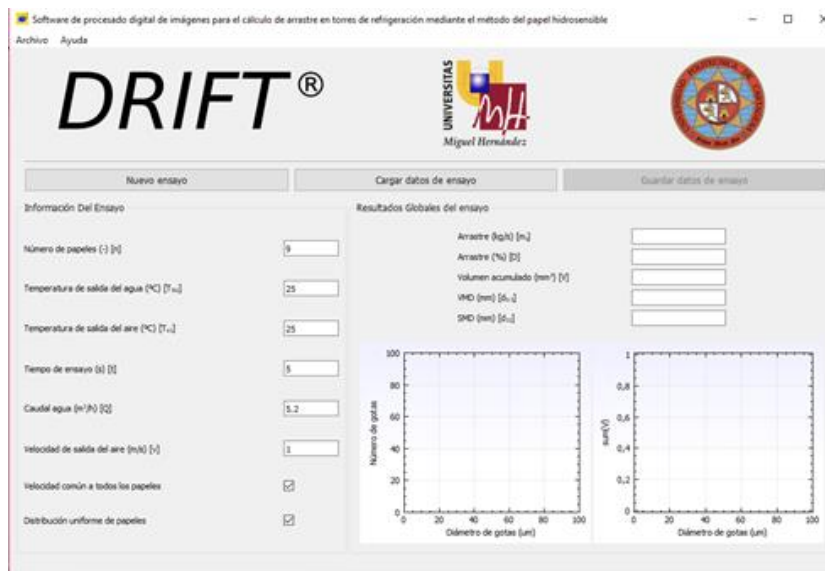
Software de procesado digital de imágenes para el cálculo de arrastre en torres de refrigeración mediante el método del papel hidrosensible

Archivo Ayuda

DRIFT®

UNIVERSITAS Miguel Hernández

Nuevo ensayo

Cargar datos de ensayo

Guardar datos de ensayo

Información Del Ensayo

Número de papeles (-) [n] 9

Temperatura de salida del agua (ºC) [$T_{wo}$] 25

Temperatura de salida del aire (ºC) [$T_{ao}$] 25

Tiempo de ensayo (s) [t] 5

Caudal agua (m³/h) [Q] 5.2

Velocidad de salida del aire (m/s) [v] 1

Velocidad común a todos los papeles

Distribución uniforme de papeles

Resultados Globales del ensayo

Arrastre (kg/s) [$m_d$]

Arrastre (%) [D]

Volumen acumulado (mm³) [V]

VMD (mm) [$d_{v,5}$]

SMD (mm) [$d_{32}$]

100
80
60
40
20
0
Número de gotas
0 20 40 60 80 100
Diámetro de gotas (um)

1
0,8
0,6
0,4
0,2
0
sum(V)
0 20 40 60 80 100
Diámetro de gotas (um)